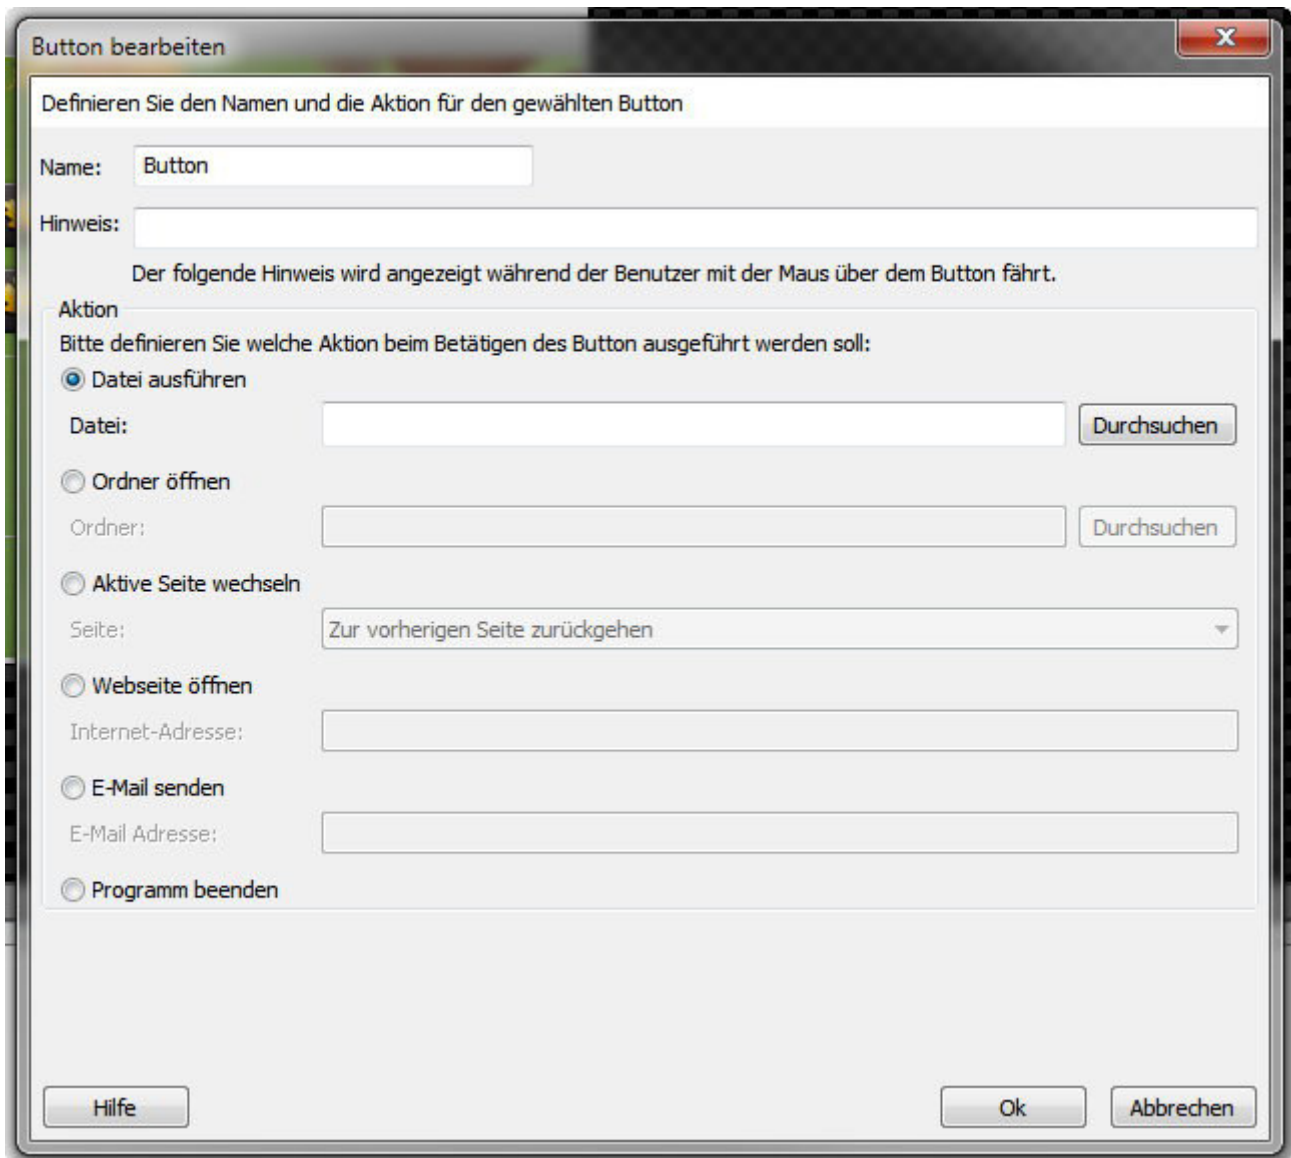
Button bearbeiten

Definieren Sie den Namen und die Aktion für den gewählten Button

Name: Button

Hinweis:

Der folgende Hinweis wird angezeigt während der Benutzer mit der Maus über dem Button fährt.

Aktion

Bitte definieren Sie welche Aktion beim Betätigen des Button ausgeführt werden soll:

Datei ausführen

Datei: Durchsuchen

Ordner öffnen

Ordner: Durchsuchen

Aktive Seite wechseln

Seite: Zur vorherigen Seite zurückgehen

Webseite öffnen

Internet-Adresse:

E-Mail senden

E-Mail Adresse:

Programm beenden

Hilfe Ok Abbrechen